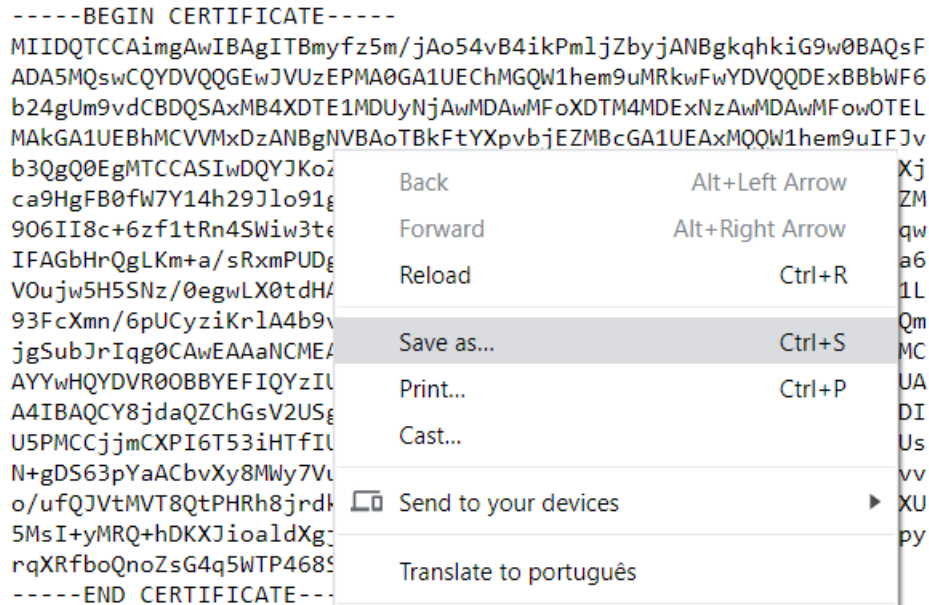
-----BEGIN CERTIFICATE-----
MIIDQTCCAimgAwIBAgITBmyfz5m/jAo54vB4ikPmljZbyjANBgkqhkiG9w0BAQsF
ADA5MQswCQYDVQQGEwJVUzEPMA0GA1UEChMGQW1hem9uMRkwFwYDVQQDExBBbWF6
b24gUm9vdCBDQSAxMB4XDTE1MDUyNjAwMDAwMFoXDTM4MDExNzAwMDAwMFowOTEL
MAkGA1UEBhMCVVMxDzANBgNVBAoTBkFtYXpvbjEZMBcGA1UEAxMQQW1hem9uIFJv
b3QgQ0EgMTCCASIwDQYJKoZ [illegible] Xj
ca9HgFB0fW7Y14h29Jlo91g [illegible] ZM
9O6II8c+6zf1tRn4SWiw3te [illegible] qw
IFAGbHrQgLKm+a/sRxmPUDg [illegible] a6
VOujw5H5SNz/0egwLX0tdHA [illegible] 1L
93FcXmn/6pUCyziKrlA4b9v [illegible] Qm
jgSubJrIqg0CAwEAAaNCMEA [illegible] MC
AYYwHQYDVR0OBBYEFIQYzIU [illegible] UA
A4IBAQCY8jdaQZChGsV2USg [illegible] DI
U5PMCCjjmCXPI6T53iHTfIU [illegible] Us
N+gDS63pYaACbvXy8MWy7Vu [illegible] vv
o/ufQJVtMVT8QtPHRh8jrdk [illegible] XU
5MsI+yMRQ+hDKXJioaldXgj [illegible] py
rqXRfboQnoZsG4q5WTP468S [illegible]
-----END CERTIFICATE---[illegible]

Back Alt+Left Arrow
Forward Alt+Right Arrow
Reload Ctrl+R
Save as... Ctrl+S
Print... Ctrl+P
Cast...
Send to your devices
Translate to português